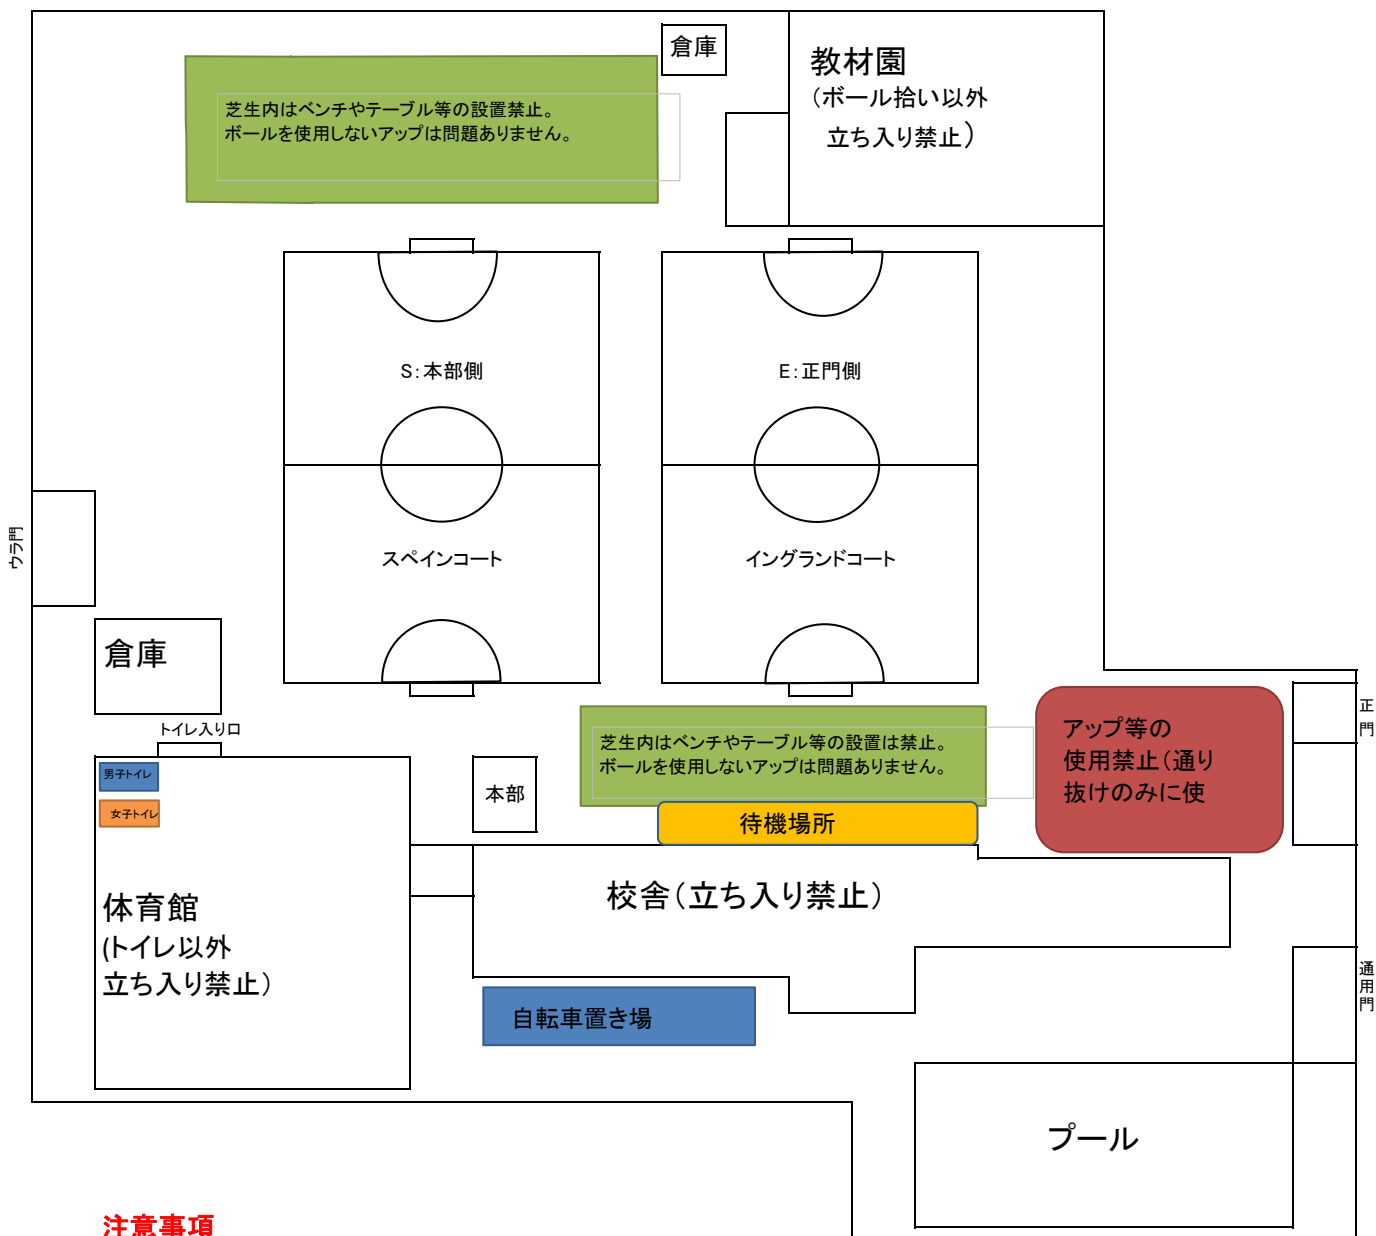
倉庫

教材園
(ボール拾い以外
立ち入り禁止)

芝生内はベンチやテーブル等の設置禁止。
ボールを使用しないアップは問題ありません。

S:本部側

E:正門側

スペインコート

イングランドコート

ウラ門

倉庫

トイレ入り口

男子トイレ

女子トイレ

本部

芝生内はベンチやテーブル等の設置は禁止。
ボールを使用しないアップは問題ありません。

待機場所

アップ等の
使用禁止(通り
抜けのみに使

正門

体育館
(トイレ以外
立ち入り禁止)

校舎(立ち入り禁止)

通用門

自転車置き場

プール

注意事項